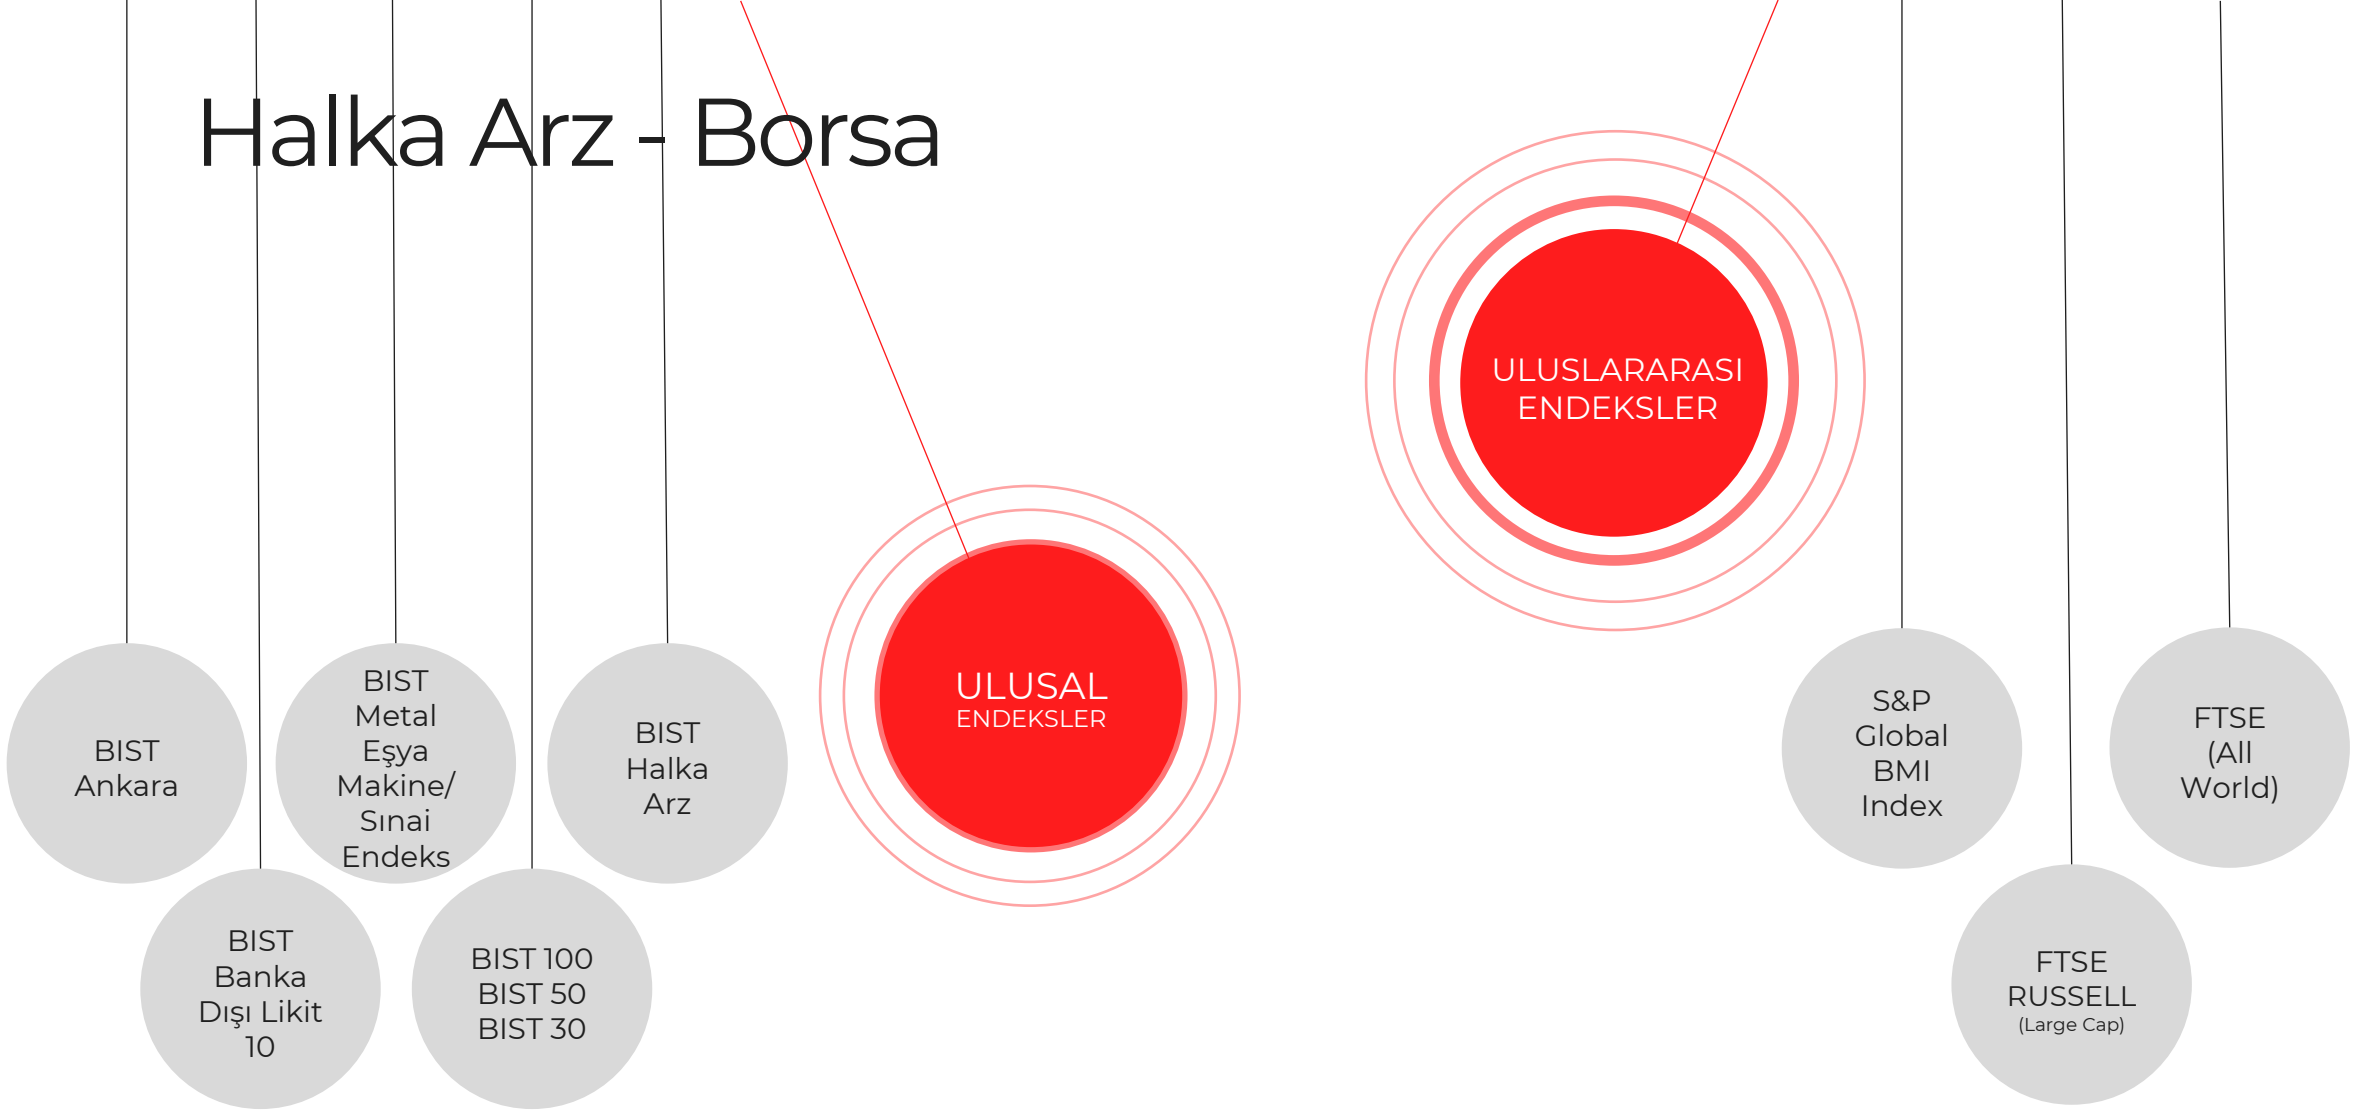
Halka Arz - Borsa

ULUSLARARASI ENDEKSLER

ULUSAL ENDEKSLER

BIST Ankara

BIST Metal Eşya Makine/ Sınai Endeks

BIST Halka Arz

BIST Banka Dışı Likit 10

BIST 100
BIST 50
BIST 30

S&P Global BMI Index

FTSE (All World)

FTSE RUSSELL
(Large Cap)